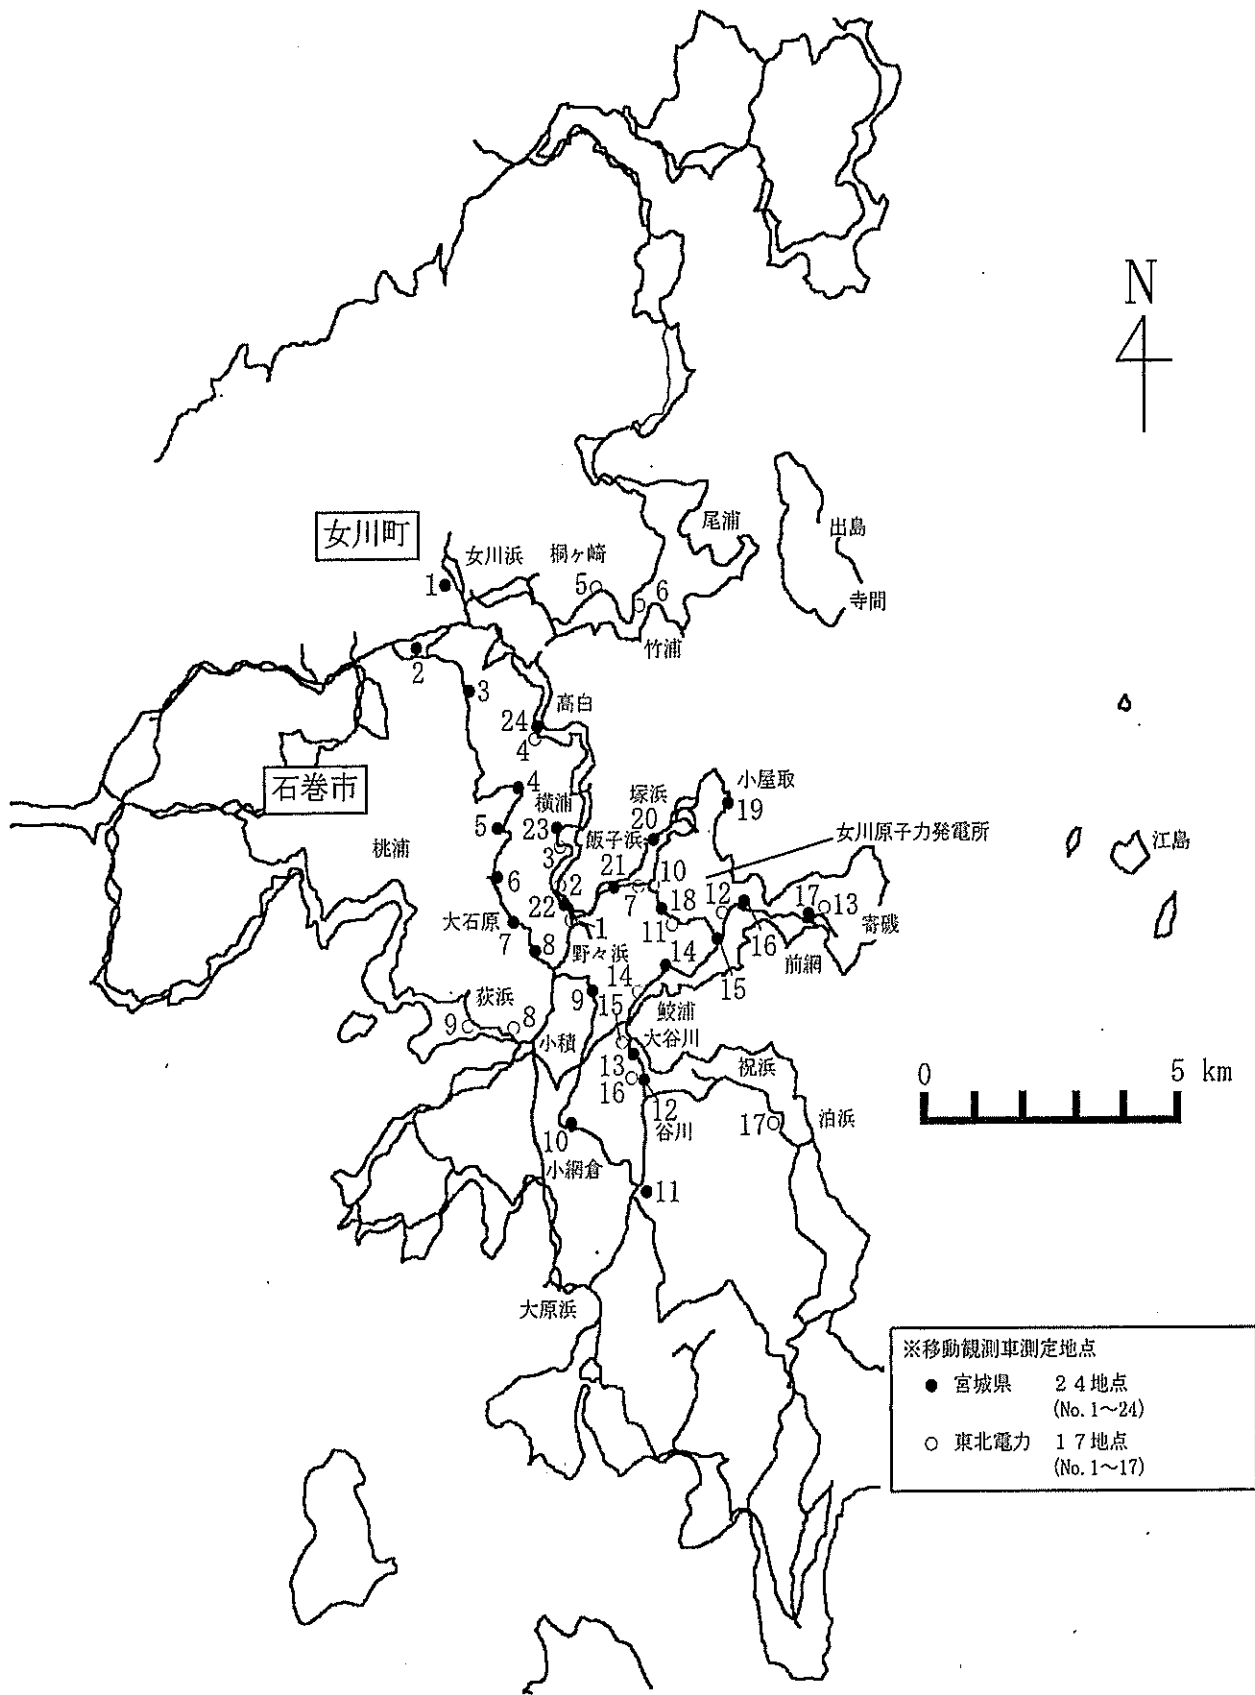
N

女川町

女川浜 桐ヶ崎 尾浦 出島

1 5 6 寺間

竹浦

2 3

高白 24 4

石巻市

小屋取 19

4 横浦 塚浜 20

5 23 飯子浜 女川原子力発電所 江島

桃浦 3 21 10

6 2 7 18 12 17 13

22 1 11 寄磯

大石原 7 8 野々浜 14 16 前網

14 15

荻浜 9 15 鮫浦

9 8 大谷川

小積 13 祝浜 0 5 km

16

12 17 泊浜

10 谷川

小網倉 11

大原浜

※移動観測車測定地点
● 宮城県 24地点 (No. 1～24)
○ 東北電力 17地点 (No. 1～17)